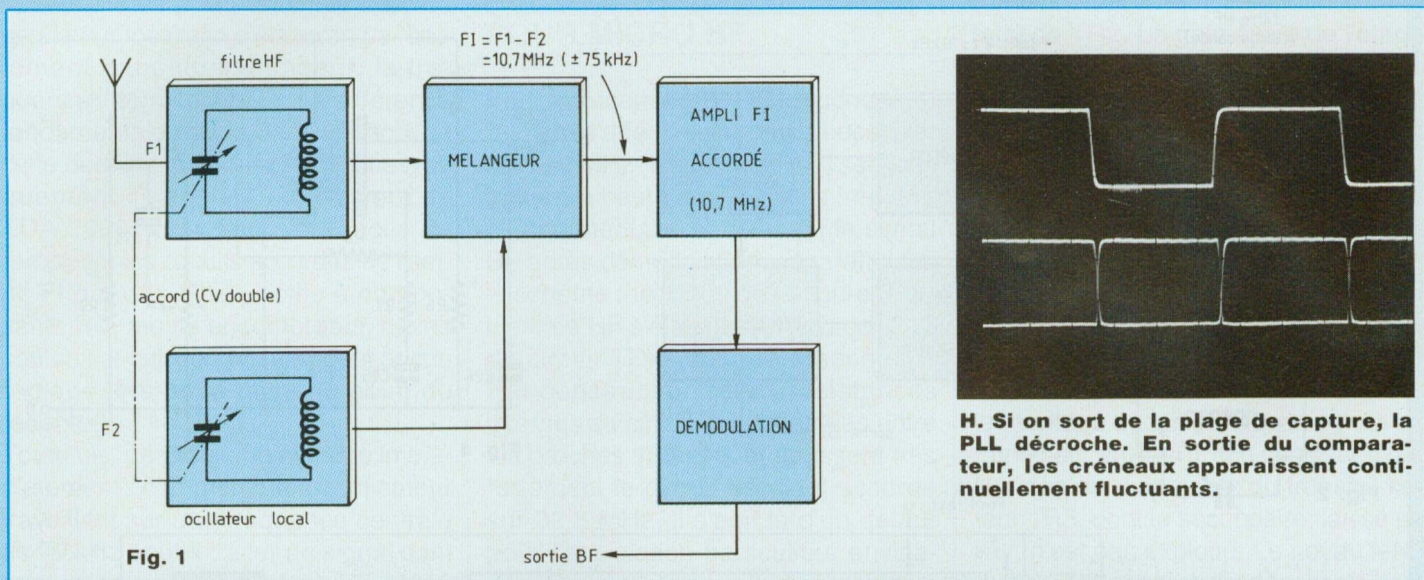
filtre HF

F1

FI = F1 - F2
=10,7 MHz ( ± 75 kHz)

MELANGEUR

AMPLI FI
ACCORDÉ
(10,7 MHz)

accord (CV double)

F2

ocillateur local

DEMODULATION

sortie BF

Fig. 1

H. Si on sort de la plage de capture, la PLL décroche. En sortie du comparateur, les créneaux apparaissent continuellement fluctuants.